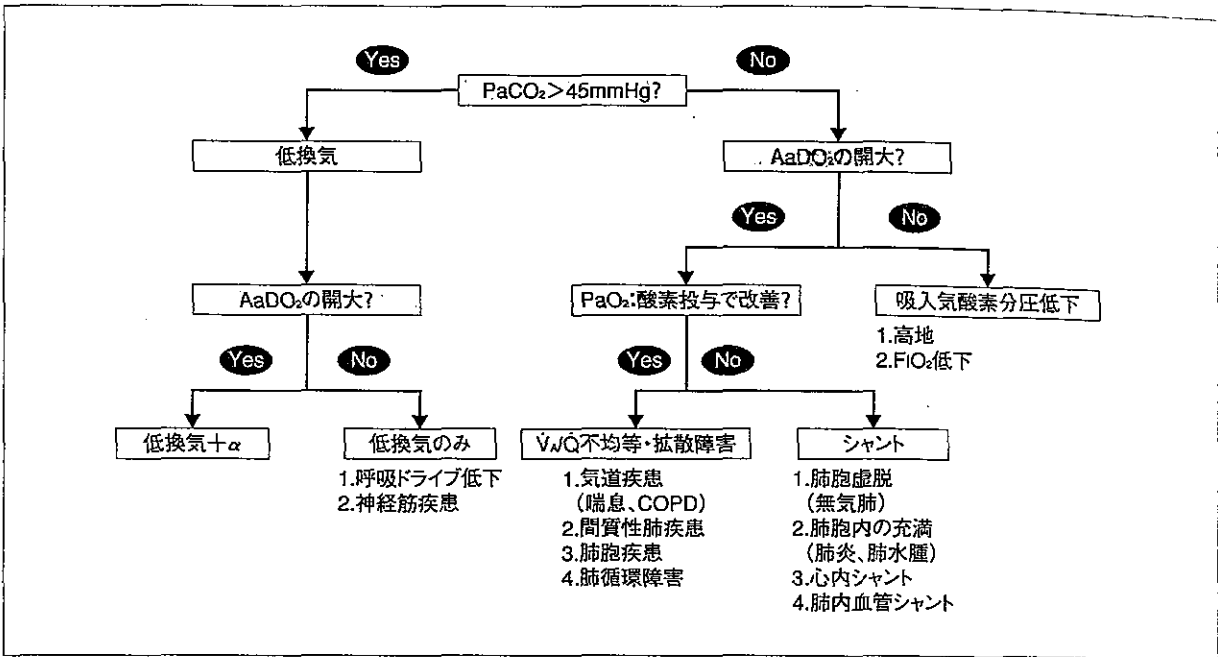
Yes

No

$PaCO_2$＞45mmHg?

低換気

$AaDO_2$の開大?

Yes

No

$AaDO_2$の開大?

Yes

No

$PaO_2$:酸素投与で改善?

吸入気酸素分圧低下

1.高地
2.$FIO_2$低下

Yes

No

低換気＋$\alpha$

低換気のみ

1.呼吸ドライブ低下
2.神経筋疾患

$\dot{V}_A/\dot{Q}$不均等・拡散障害

1.気道疾患
（喘息、COPD）
2.間質性肺疾患
3.肺胞疾患
4.肺循環障害

シャント

1.肺胞虚脱
（無気肺）
2.肺胞内の充満
（肺炎、肺水腫）
3.心内シャント
4.肺内血管シャント